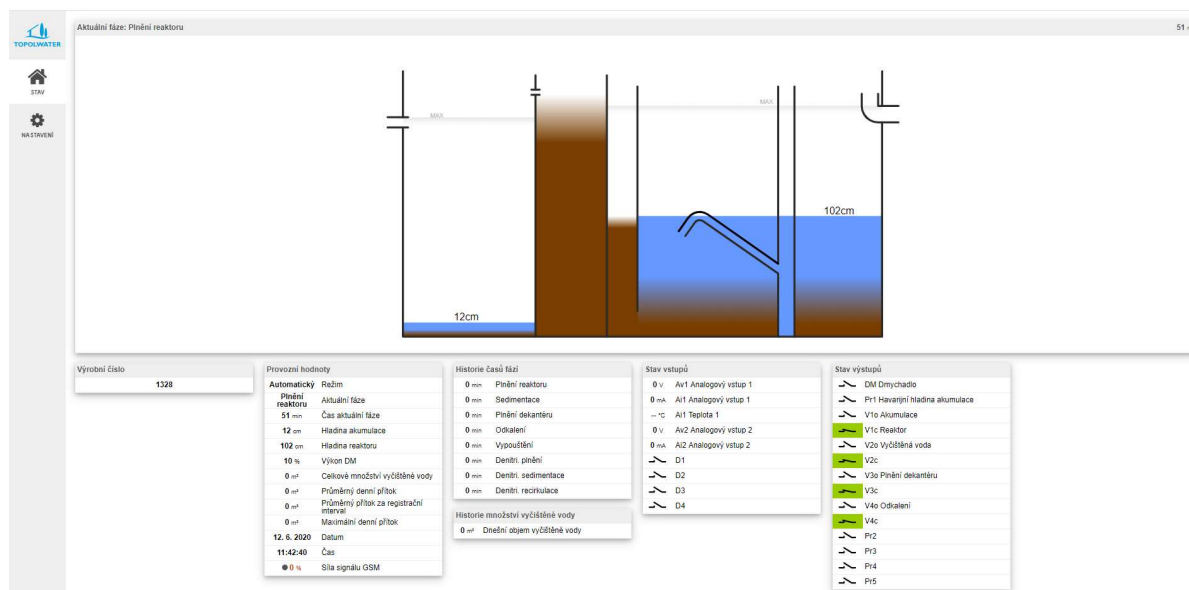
TOPOLWATER

STAV

NASTAVENÍ

Aktuální fáze: Plnění reaktoru

51 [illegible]

MAX

MAX

102cm

12cm

Výrobní číslo

1328

Provozní hodnoty

| | |
|---|---|
| Automatický | Režim |
| Plnění reaktoru | Aktuální fáze |
| 51 min | Čas aktuální fáze |
| 12 cm | Hladina akumulace |
| 102 cm | Hladina reaktoru |
| 10 % | Výkon DM |
| 0 m³ | Celkové množství vyčištěné vody |
| 0 m³ | Průměrný denní přítok |
| 0 m³ | Průměrný přítok za registrační interval |
| 0 m³ | Maximální denní přítok |
| 12. 6. 2020 | Datum |
| 11:42:40 | Čas |
| 0 % | Síla signálu GSM |

Historie časů fází

| | |
|---|---|
| 0 min | Plnění reaktoru |
| 0 min | Sedimentace |
| 0 min | Plnění dekantéru |
| 0 min | Odkalení |
| 0 min | Vypouštění |
| 0 min | Denitri. plnění |
| 0 min | Denitri. sedimentace |
| 0 min | Denitri. recirkulace |

Historie množství vyčištěné vody

0 m³ Dnešní objem vyčištěné vody

Stav vstupů

| | |
|---|---|
| 0 V | Av1 Analogový vstup 1 |
| 0 mA | Ai1 Analogový vstup 1 |
| -- °C | At1 Teplota 1 |
| 0 V | Av2 Analogový vstup 2 |
| 0 mA | Ai2 Analogový vstup 2 |
| | D1 |
| | D2 |
| | D3 |
| | D4 |

Stav výstupů

DM Dmychadlo
Pr1 Havarijní hladina akumulace
V1o Akumulace
V1c Reaktor
V2o Vyčištěná voda
V2c
V3o Plnění dekantéru
V3c
V4o Odkalení
V4c
Pr2
Pr3
Pr4
Pr5